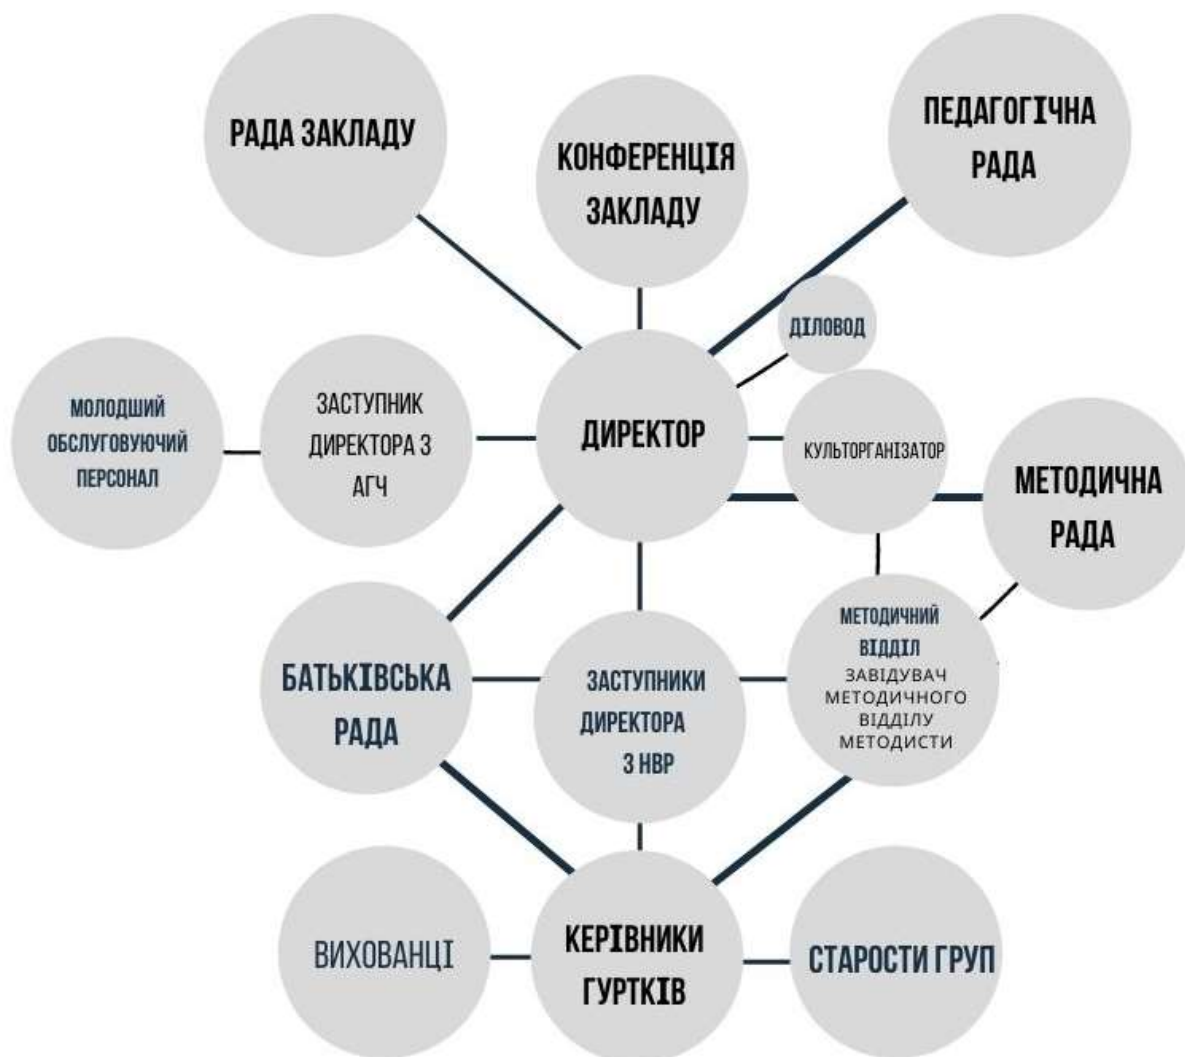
РАДА ЗАКЛАДУ

КОНФЕРЕНЦІЯ ЗАКЛАДУ

ПЕДАГОГІЧНА РАДА

ДІЛОВОД

МОЛОДШИЙ ОБСЛУГОВУЮЧИЙ ПЕРСОНАЛ

ЗАСТУПНИК ДИРЕКТОРА З АГЧ

ДИРЕКТОР

КУЛЬТОРГАНІЗАТОР

МЕТОДИЧНА РАДА

БАТЬКІВСЬКА РАДА

ЗАСТУПНИКИ ДИРЕКТОРА З НВР

МЕТОДИЧНИЙ ВІДДІЛ
ЗАВІДУВАЧ МЕТОДИЧНОГО ВІДДІЛУ
МЕТОДИСТИ

ВИХОВАНЦІ

КЕРІВНИКИ ГУРТКІВ

СТАРОСТИ ГРУП